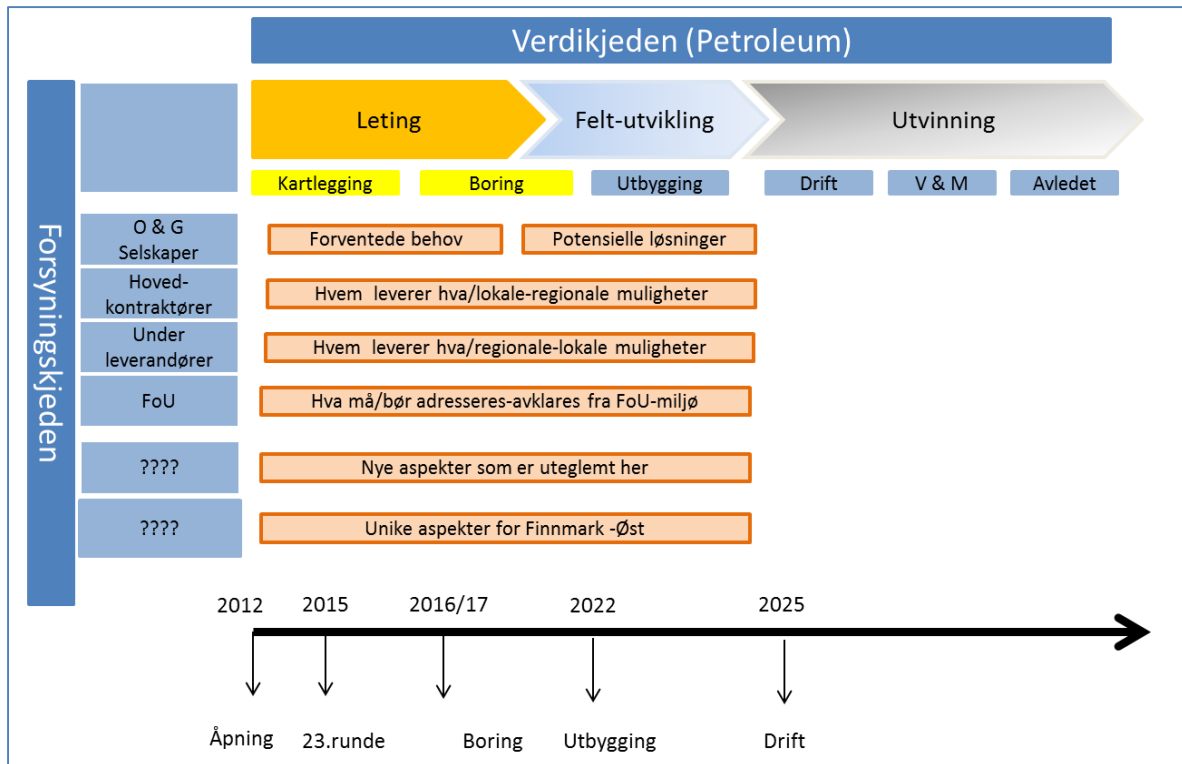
Verdikjeden (Petroleum)

Forsyningskjeden

Leting

Felt-utvikling

Utvinning

Kartlegging

Boring

Utbygging

Drift

V & M

Avledet

O & G Selskaper

Forventede behov

Potensielle løsninger

Hoved-kontraktører

Hvem leverer hva/lokale-regionale muligheter

Under leverandører

Hvem leverer hva/regionale-lokale muligheter

FoU

Hva må/bør adresseres-avklares fra FoU-miljø

????

Nye aspekter som er uteglemt her

????

Unike aspekter for Finnmark -Øst

2012

2015

2016/17

2022

2025

Åpning

23.runde

Boring

Utbygging

Drift